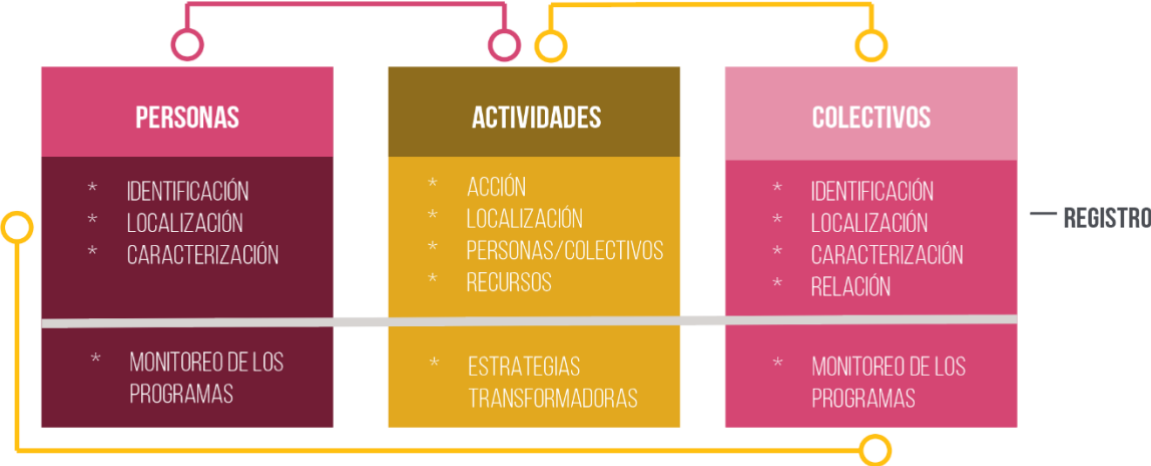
PERSONAS

* IDENTIFICACIÓN
* LOCALIZACIÓN
* CARACTERIZACIÓN

* MONITOREO DE LOS PROGRAMAS

ACTIVIDADES

* ACCIÓN
* LOCALIZACIÓN
* PERSONAS/COLECTIVOS
* RECURSOS

* ESTRATEGIAS TRANSFORMADORAS

COLECTIVOS

* IDENTIFICACIÓN
* LOCALIZACIÓN
* CARACTERIZACIÓN
* RELACIÓN

* MONITOREO DE LOS PROGRAMAS

— REGISTRO